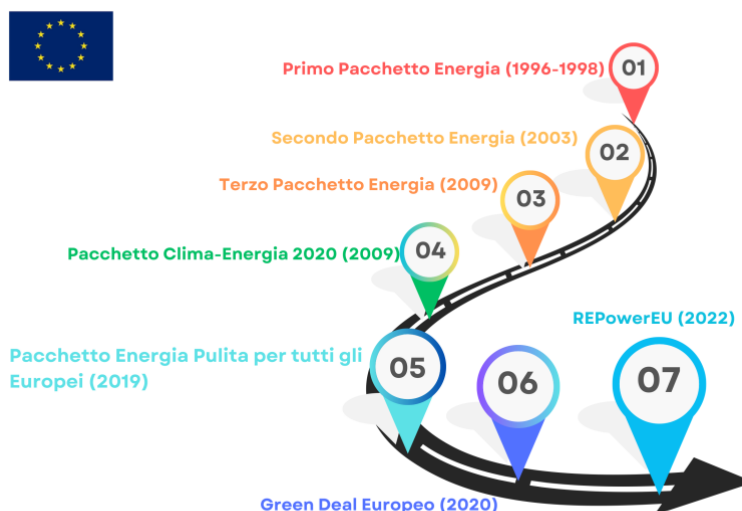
Primo Pacchetto Energia (1996-1998) 01

Secondo Pacchetto Energia (2003) 02

Terzo Pacchetto Energia (2009) 03

Pacchetto Clima-Energia 2020 (2009) 04

REPowerEU (2022)

Pacchetto Energia Pulita per tutti gli Europei (2019) 05

06

07

Green Deal Europeo (2020)